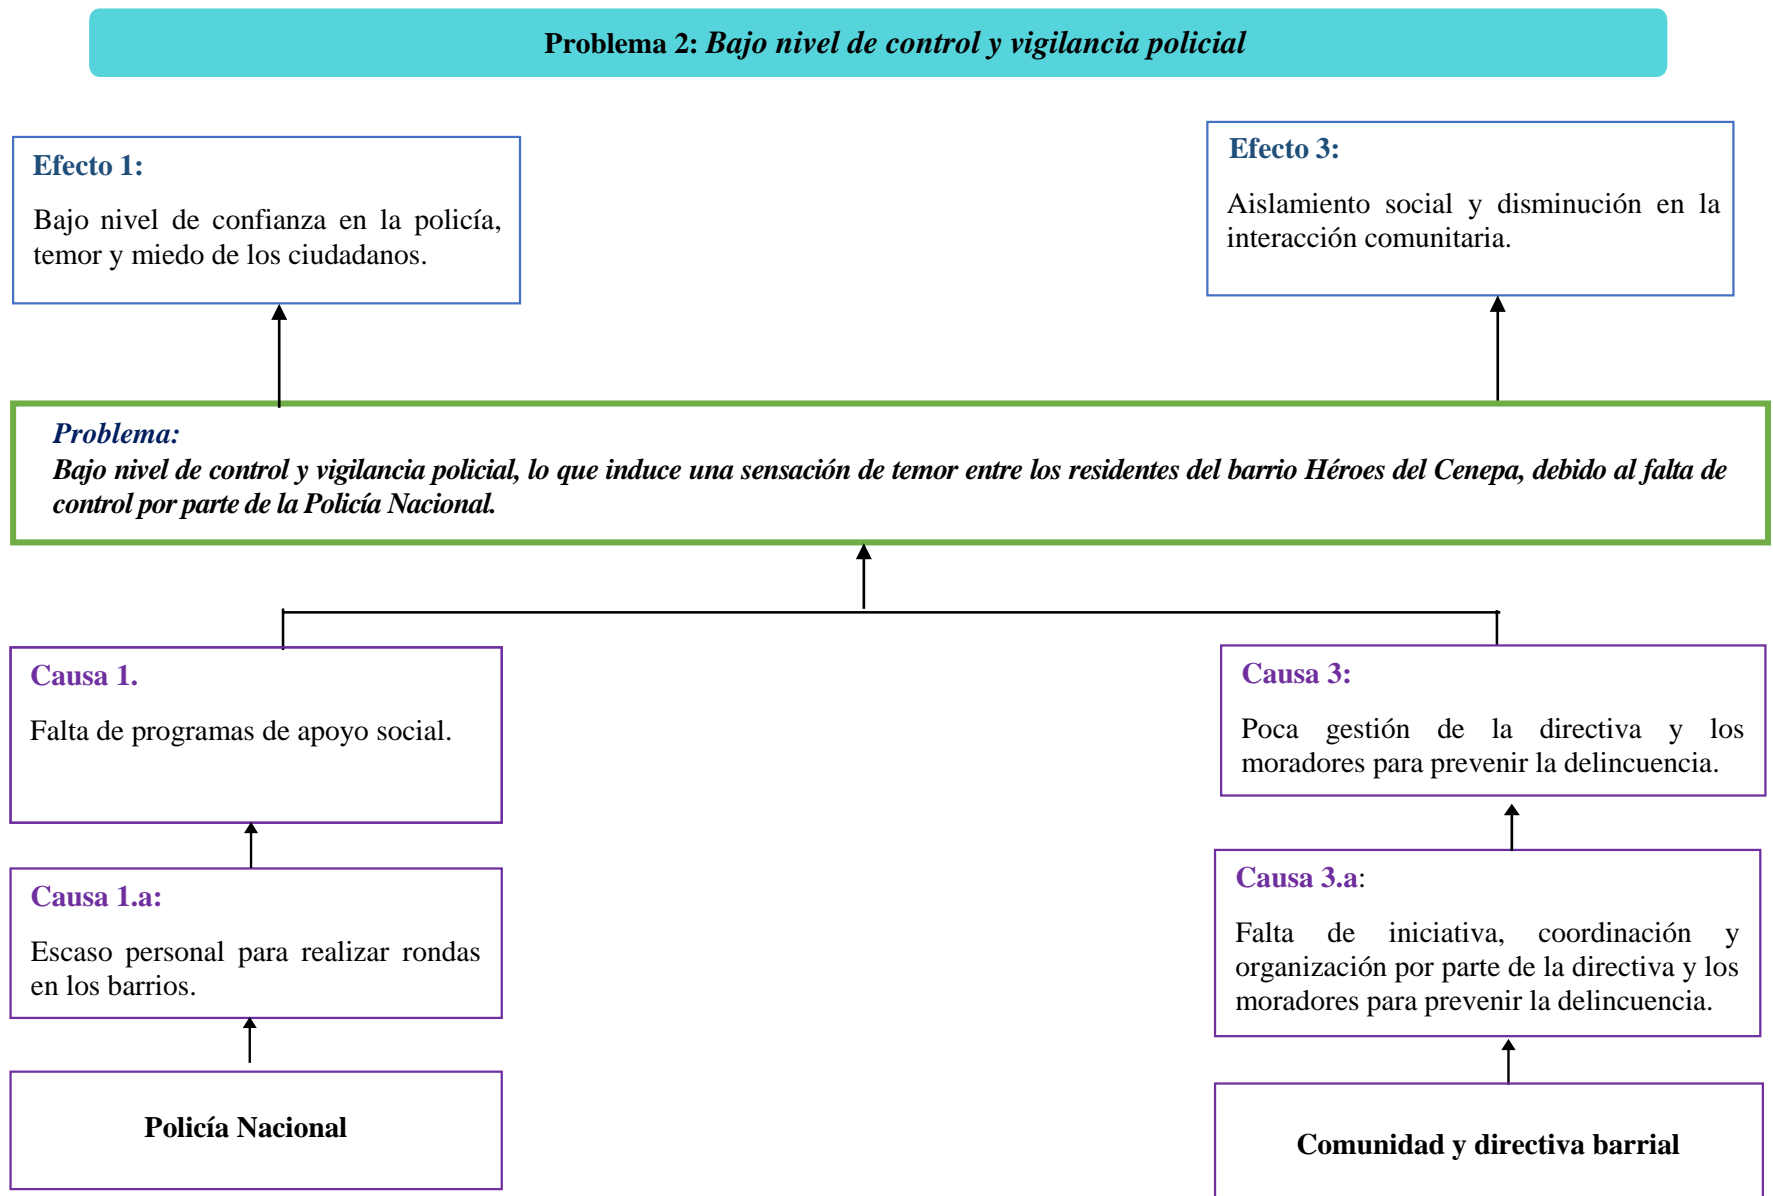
Problema 2: Bajo nivel de control y vigilancia policial

Efecto 1:

Bajo nivel de confianza en la policía, temor y miedo de los ciudadanos.

Efecto 3:

Aislamiento social y disminución en la interacción comunitaria.

Problema:

Bajo nivel de control y vigilancia policial, lo que induce una sensación de temor entre los residentes del barrio Héroes del Cenepa, debido al falta de control por parte de la Policía Nacional.

Causa 1.

Falta de programas de apoyo social.

Causa 3:

Poca gestión de la directiva y los moradores para prevenir la delincuencia.

Causa 1.a:

Escaso personal para realizar rondas en los barrios.

Causa 3.a:

Falta de iniciativa, coordinación y organización por parte de la directiva y los moradores para prevenir la delincuencia.

Policía Nacional

Comunidad y directiva barrial